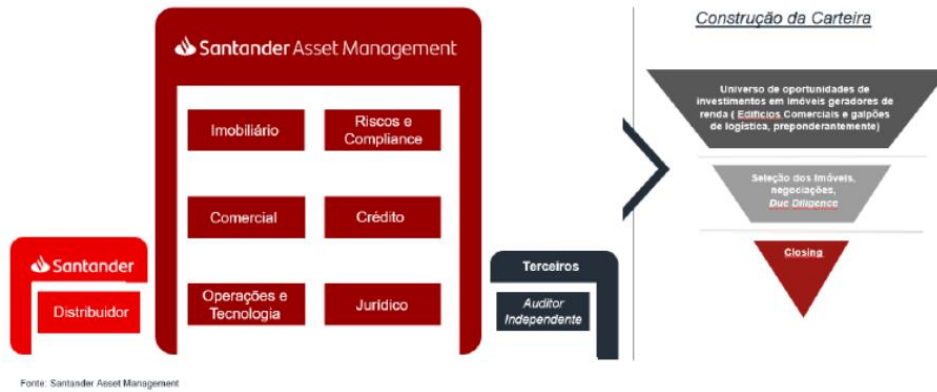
Santander Asset Management

Imobiliário

Riscos e Compliance

Comercial

Crédito

Operações e Tecnologia

Jurídico

Santander

Distribuidor

Terceiros

Auditor Independente

Construção da Carteira

Universo de oportunidades de investimentos em imóveis geradores de renda ( Edifícios Comerciais e galpões de logística, preponderantemente)

Seleção dos Imóveis, negociações, Due Diligence

Closing

Fonte: Santander Asset Management